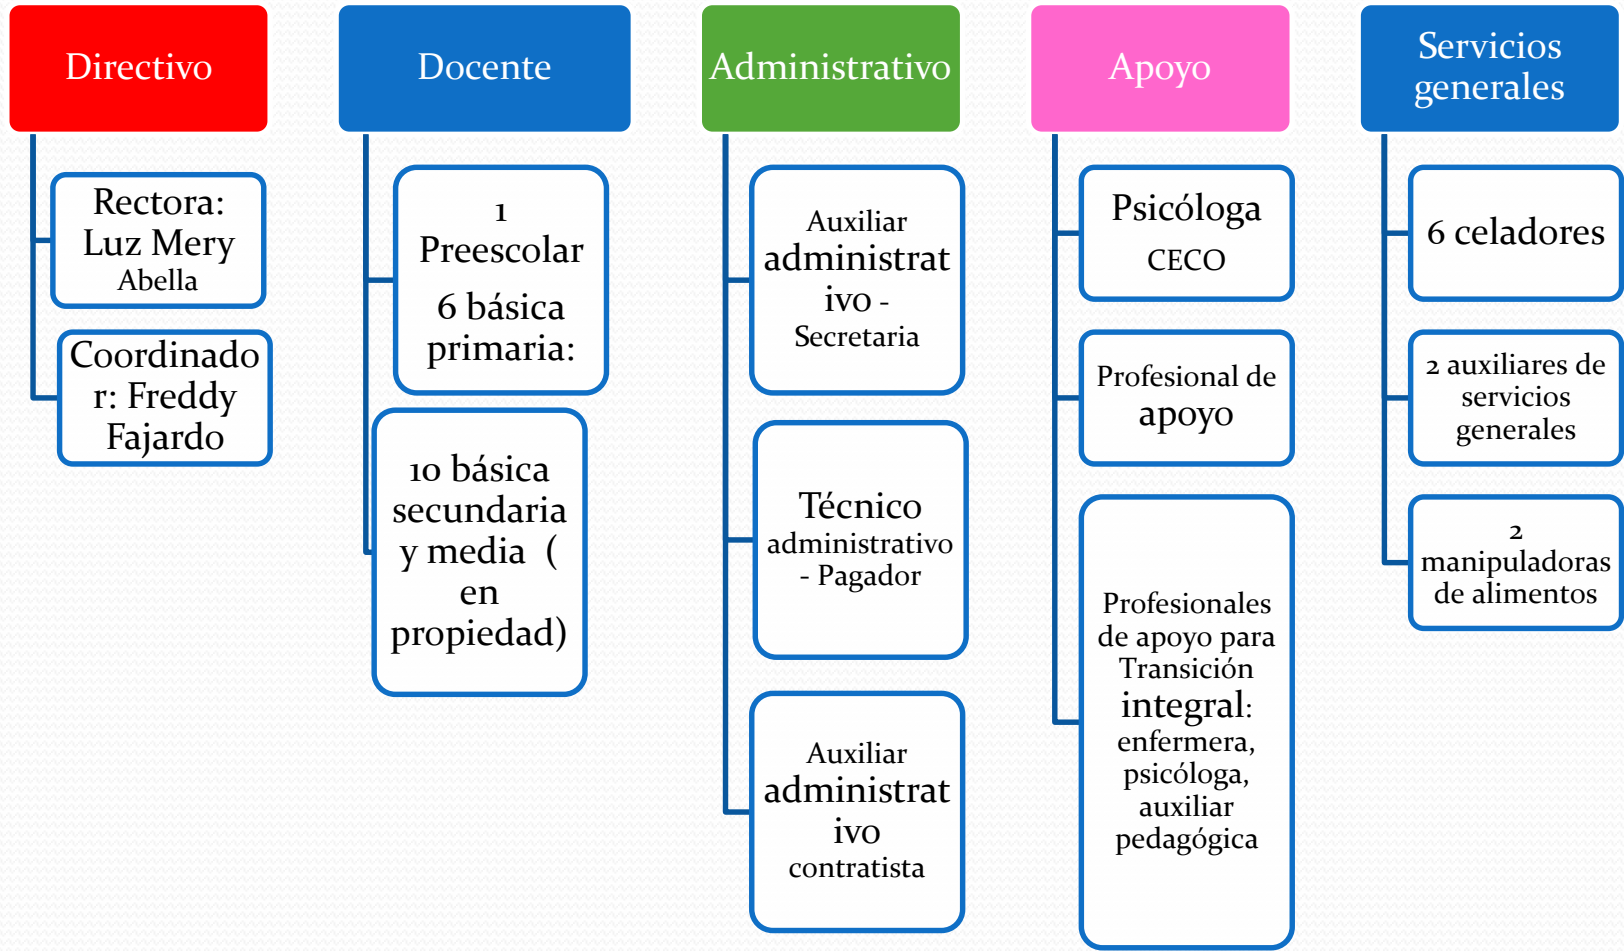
Directivo

Rectora: Luz Mery Abella

Coordinador: Freddy Fajardo

Docente

1 Preescolar
6 básica primaria:

10 básica secundaria y media ( en propiedad)

Administrativo

Auxiliar administrativo - Secretaria

Técnico administrativo - Pagador

Auxiliar administrativo contratista

Apoyo

Psicóloga CECO

Profesional de apoyo

Profesionales de apoyo para Transición integral: enfermera, psicóloga, auxiliar pedagógica

Servicios generales

6 celadores

2 auxiliares de servicios generales

2 manipuladoras de alimentos